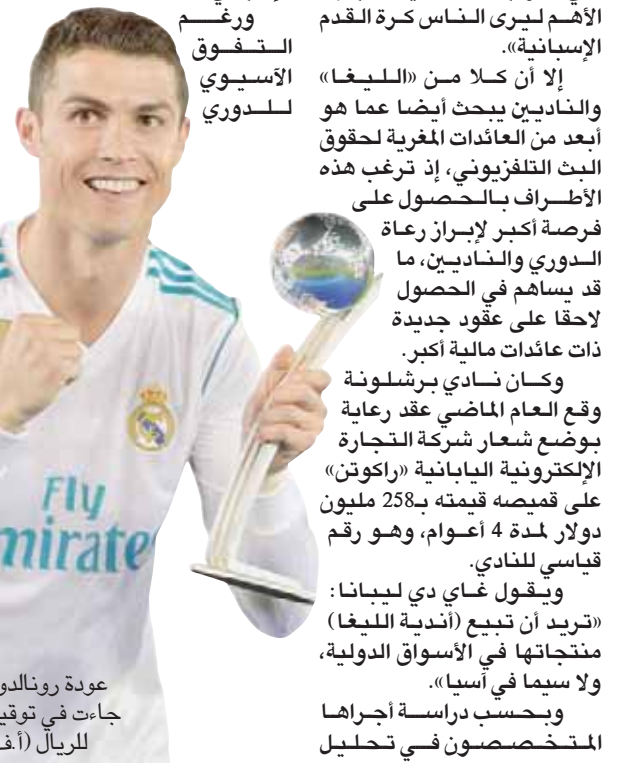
الأهم ليرى الناس كرة القدم الإسبانية».

إلا أن كلا من «الليغا» والناديين يبحث أيضا عما هو أبعد من العائدات المغرية لحقوق البث التلفزيوني، إذ ترغب هذه الأطراف بالحصول على فرصة أكبر لإبراز رعاة الدوري والناديين، ما قد يساهم في الحصول لاحقا على عقود جديدة ذات عائدات مالية أكبر.

وكان نادي برشلونة وقع العام الماضي عقد رعاية بوضع شعار شركة التجارة الإلكترونية اليابانية «راكوتن» على قميصه قيمته بـ258 مليون دولار لمدة 4 أعوام، وهو رقم قياسي للنادي.

ويقول غاي دي ليبانا: «تريد أن تبيع (أندية الليغا) منتجاتها في الأسواق الدولية، ولا سيما في آسيا».

وبحسب دراسة أجراها المتخصصون في تحليل

ورغم التفوق الآسيوي للدوري

Fly
mirate

عودة رونالدو
جاءت في توقيت
للريال (أ.ف